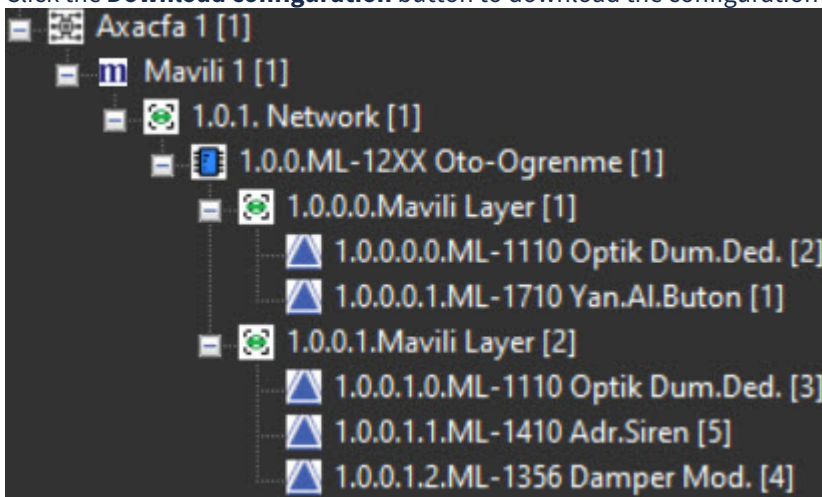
Click the **Download configuration** button to download the configuration

Axacfa 1 [1]
Mavili 1 [1]
1.0.1. Network [1]
1.0.0.ML-12XX Oto-Ogrenme [1]
1.0.0.0.Mavili Layer [1]
1.0.0.0.0.ML-1110 Optik Dum.Ded. [2]
1.0.0.0.1.ML-1710 Yan.Al.Buton [1]
1.0.0.1.Mavili Layer [2]
1.0.0.1.0.ML-1110 Optik Dum.Ded. [3]
1.0.0.1.1.ML-1410 Adr.Siren [5]
1.0.0.1.2.ML-1356 Damper Mod. [4]